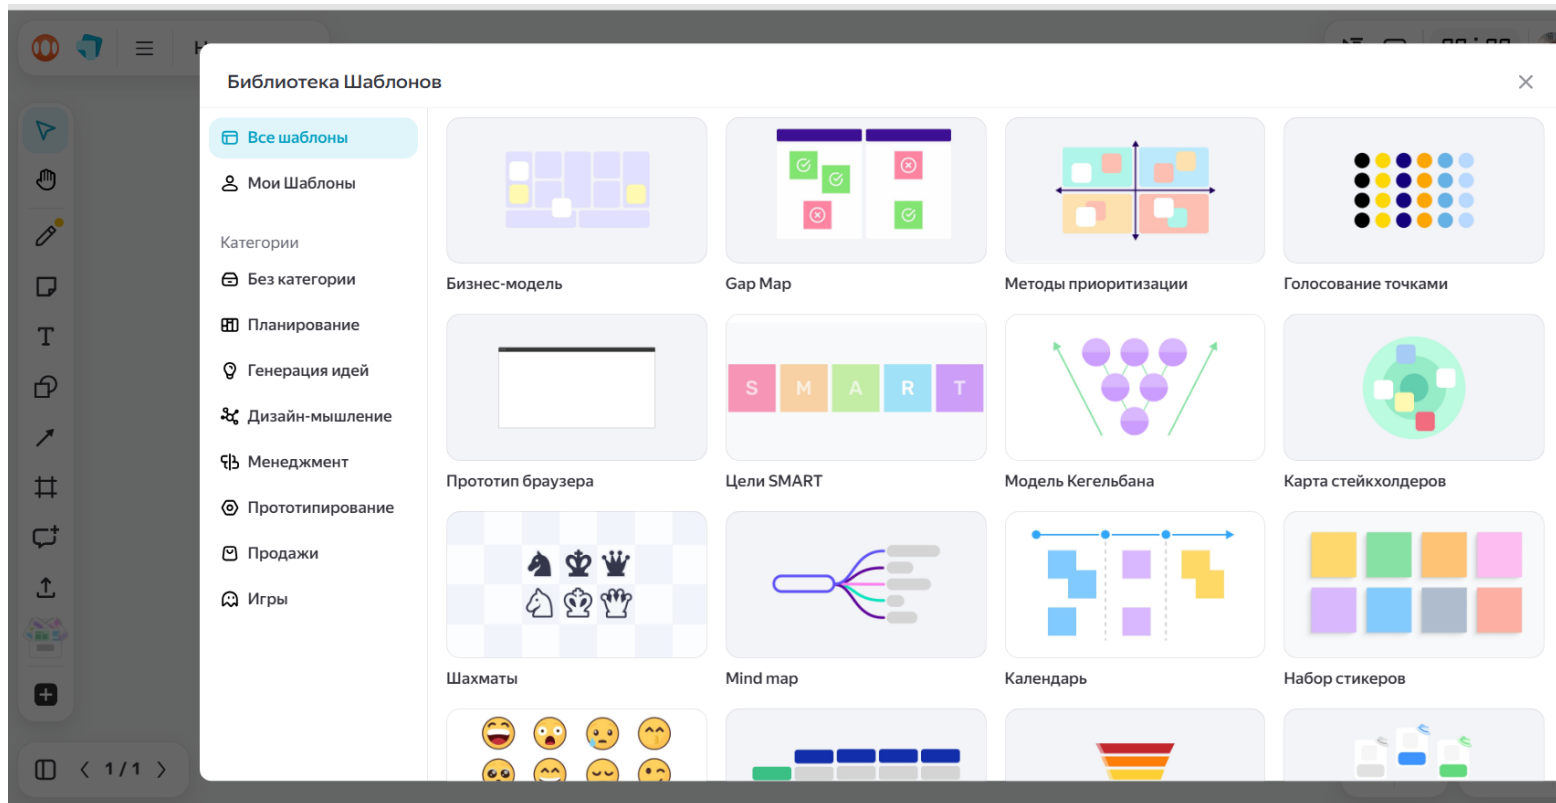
Библиотека Шаблонов

Все шаблоны
Мои Шаблоны

Категории
Без категории
Планирование
Генерация идей
Дизайн-мышление
Менеджмент
Прототипирование
Продажи
Игры

Бизнес-модель
Gap Map
Методы приоритизации
Голосование точками

Прототип браузера
S M A R T
Цели SMART
Модель Кегельбана
Карта стейкхолдеров

Шахматы
Mind map
Календарь
Набор стикеров

1 / 1